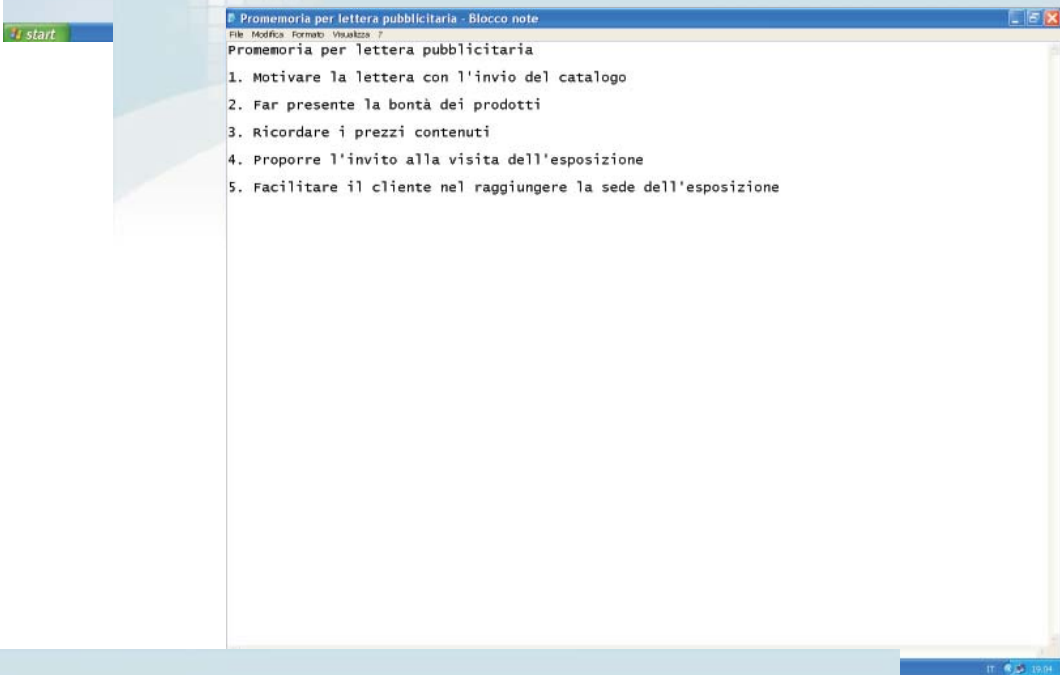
start

Promemoria per lettera pubblicitaria - Blocco note

File Modifica Formato Visualizza ?

Promemoria per lettera pubblicitaria

1. Motivare la lettera con l'invio del catalogo

2. Far presente la bontà dei prodotti

3. Ricordare i prezzi contenuti

4. Proporre l'invito alla visita dell'esposizione

5. Facilitare il cliente nel raggiungere la sede dell'esposizione

IT 19.04